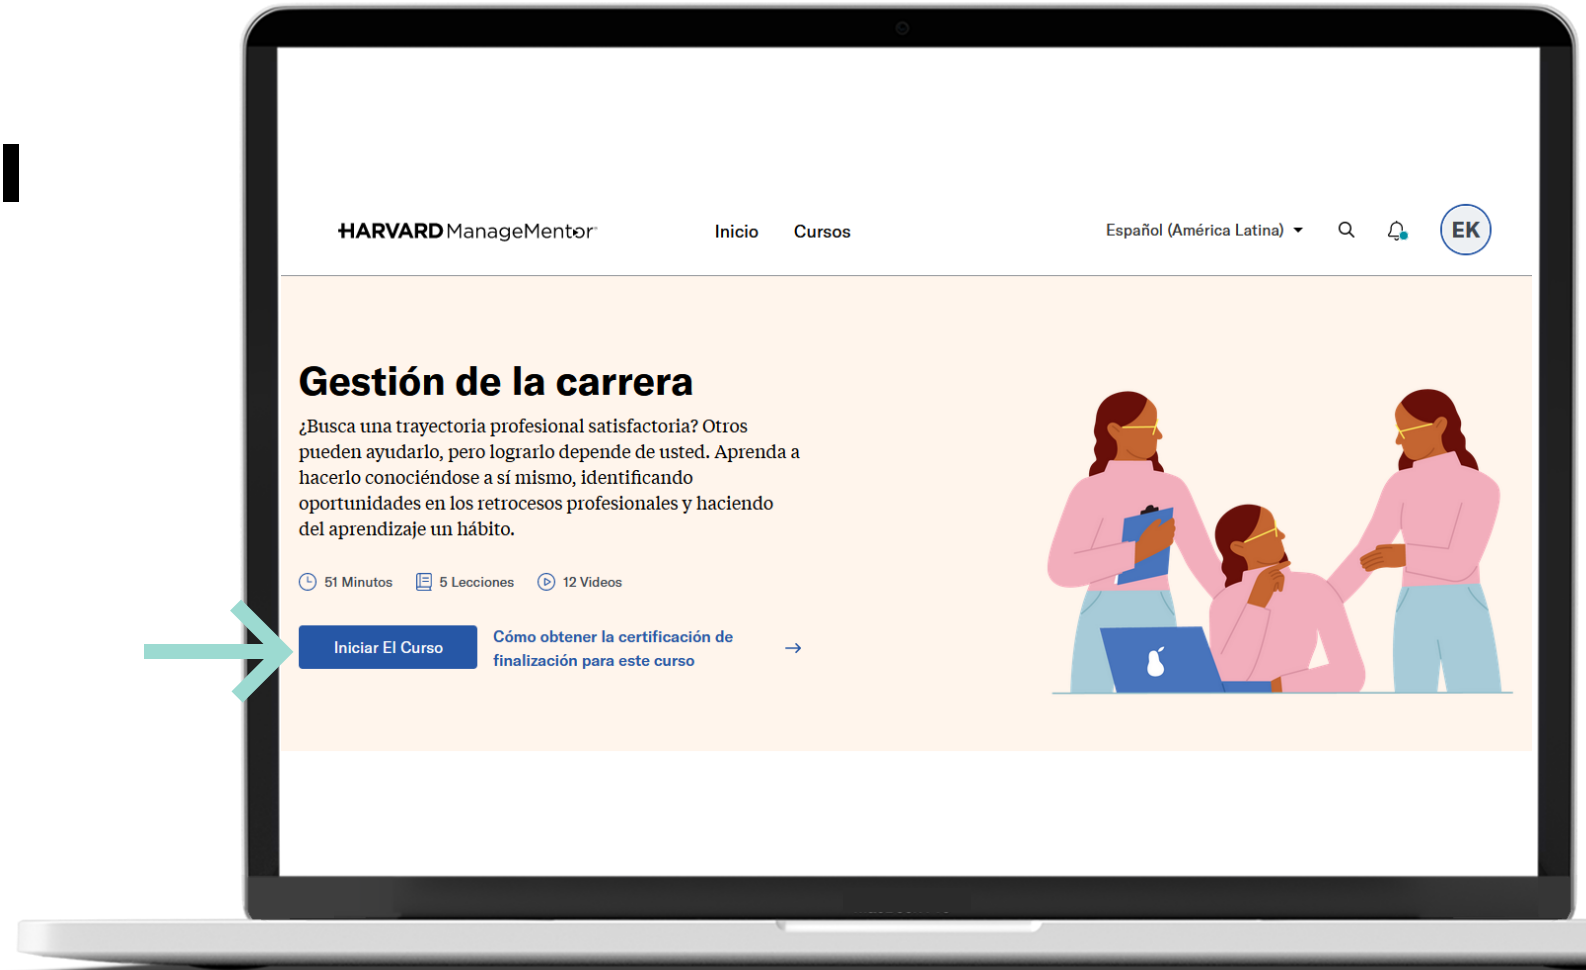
HARVARD ManageMentor

Inicio Cursos

Español (América Latina)

EK

Gestión de la carrera

¿Busca una trayectoria profesional satisfactoria? Otros pueden ayudarlo, pero lograrlo depende de usted. Aprenda a hacerlo conociéndose a sí mismo, identificando oportunidades en los retrocesos profesionales y haciendo del aprendizaje un hábito.

51 Minutos 5 Lecciones 12 Videos

Iniciar El Curso

Cómo obtener la certificación de finalización para este curso →